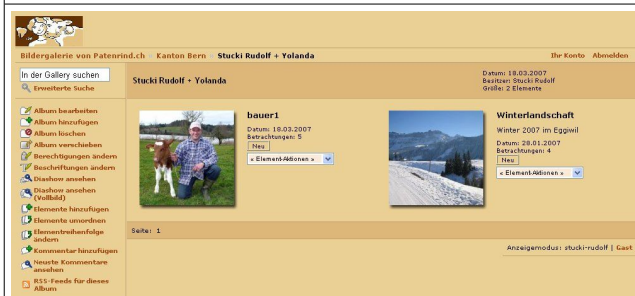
Bildergalerie von Patenrind.ch » Kanton Bern » Stucki Rudolf + Yolanda

Ihr Konto Abmelden

In der Gallery suchen

Erweiterte Suche

Stucki Rudolf + Yolanda

Datum: 18.03.2007
Besitzer: Stucki Rudolf
Größe: 2 Elemente

Album bearbeiten
Album hinzufügen
Album löschen
Album verschieben
Berechtigungen ändern
Beschriftungen ändern
Diashow ansehen
Diashow ansehen (Vollbild)
Elemente hinzufügen
Elemente umordnen
Elementreihenfolge ändern
Kommentar hinzufügen
Neuste Kommentare ansehen
RSS-Feeds für dieses Album

bauer1
Datum: 18.03.2007
Betrachtungen: 5
Neu
« Element-Aktionen »

Winterlandschaft
Winter 2007 im Eggiwil
Datum: 28.01.2007
Betrachtungen: 4
Neu
« Element-Aktionen »

Seite: 1

Anzeigemodus: stucki-rudolf | Gast